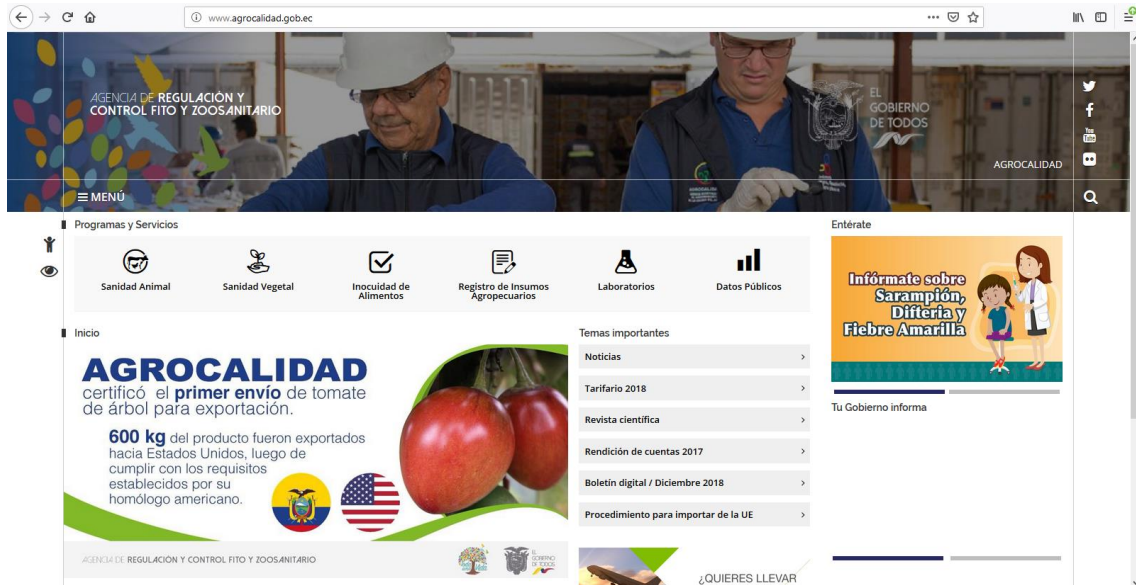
www.agrocalidad.gob.ec

AGENCIA DE REGULACIÓN Y CONTROL FITO Y ZOOSANITARIO

EL GOBIERNO DE TODOS

AGROCALIDAD

≡ MENÚ

Programas y Servicios

Sanidad Animal

Sanidad Vegetal

Inocuidad de Alimentos

Registro de Insumos Agropecuarios

Laboratorios

Datos Públicos

Entérate

Infórmate sobre Sarampión, Difteria y Fiebre Amarilla

Tu Gobierno informa

Inicio

AGROCALIDAD certificó el primer envío de tomate de árbol para exportación.

600 kg del producto fueron exportados hacia Estados Unidos, luego de cumplir con los requisitos establecidos por su homólogo americano.

AGENCIA DE REGULACIÓN Y CONTROL FITO Y ZOOSANITARIO

EL GOBIERNO DE TODOS

Temas importantes

Noticias

Tarifario 2018

Revista científica

Rendición de cuentas 2017

Boletín digital / Diciembre 2018

Procedimiento para importar de la UE

¿QUIERES LLEVAR